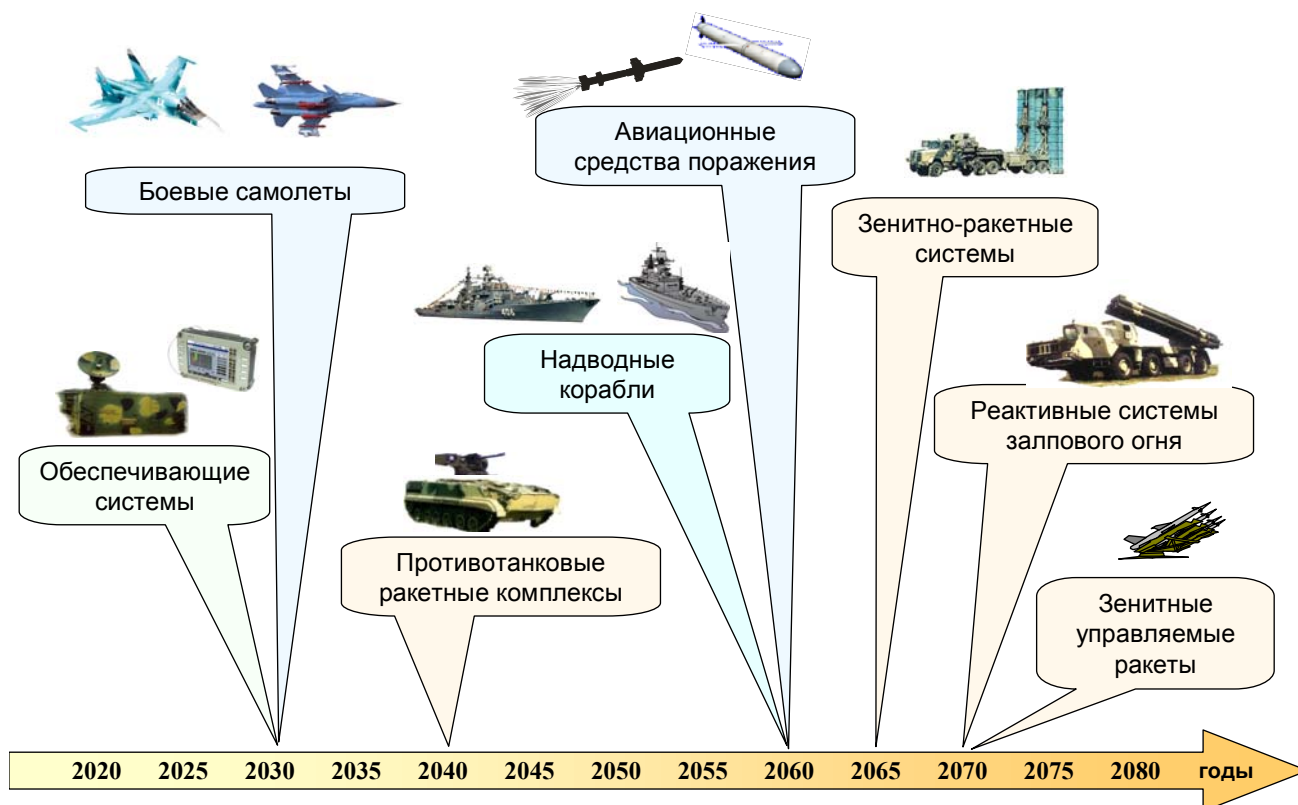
Боевые самолеты

Авиационные средства поражения

Зенитно-ракетные системы

Надводные корабли

Обеспечивающие системы

Реактивные системы залпового огня

Противотанковые ракетные комплексы

Зенитные управляемые ракеты

2020 2025 2030 2035 2040 2045 2050 2055 2060 2065 2070 2075 2080 годы